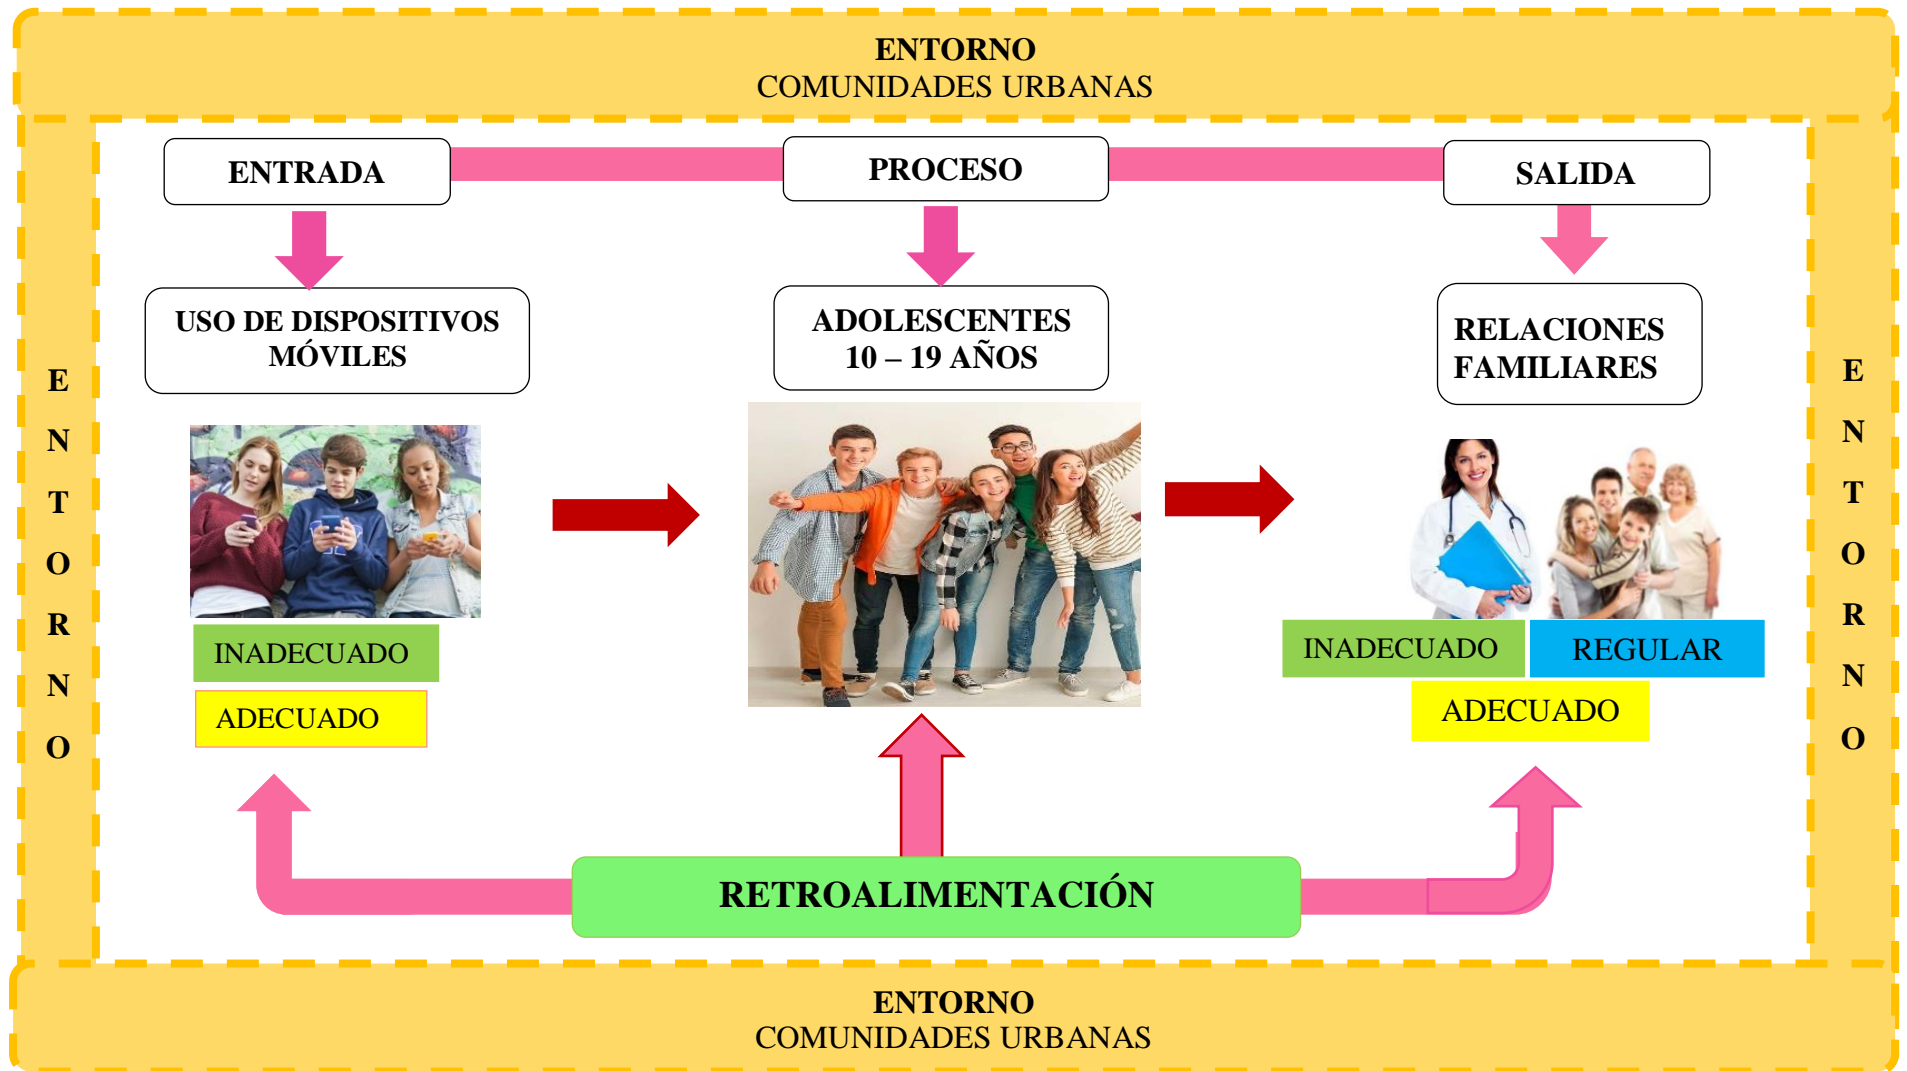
ENTORNO
COMUNIDADES URBANAS

E N T O R N O

ENTRADA

PROCESO

SALIDA

USO DE DISPOSITIVOS MÓVILES

ADOLESCENTES
10 – 19 AÑOS

RELACIONES FAMILIARES

INADECUADO

ADECUADO

INADECUADO

REGULAR

ADECUADO

E N T O R N O

RETROALIMENTACIÓN

ENTORNO
COMUNIDADES URBANAS